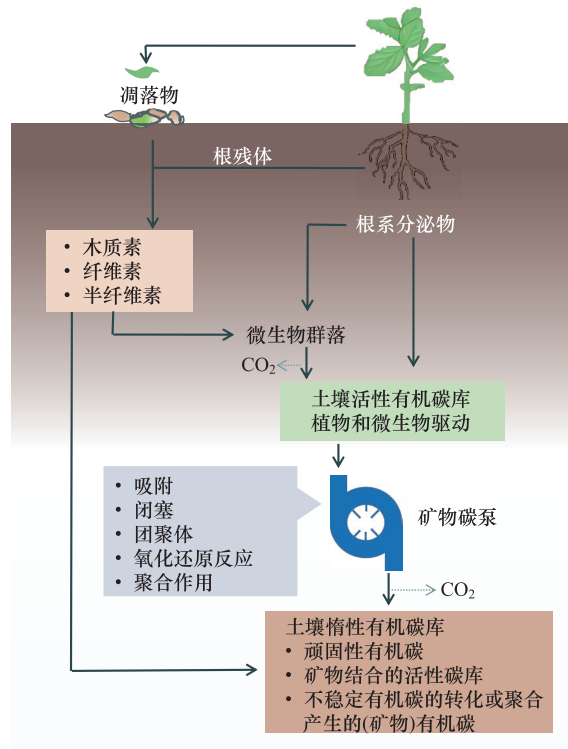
凋落物

根残体

根系分泌物

• 木质素
• 纤维素
• 半纤维素

微生物群落

$CO_2$

土壤活性有机碳库
植物和微生物驱动

• 吸附
• 闭塞
• 团聚体
• 氧化还原反应
• 聚合作用

矿物碳泵

$CO_2$

土壤惰性有机碳库
• 顽固性有机碳
• 矿物结合的活性碳库
• 不稳定有机碳的转化或聚合产生的(矿物)有机碳